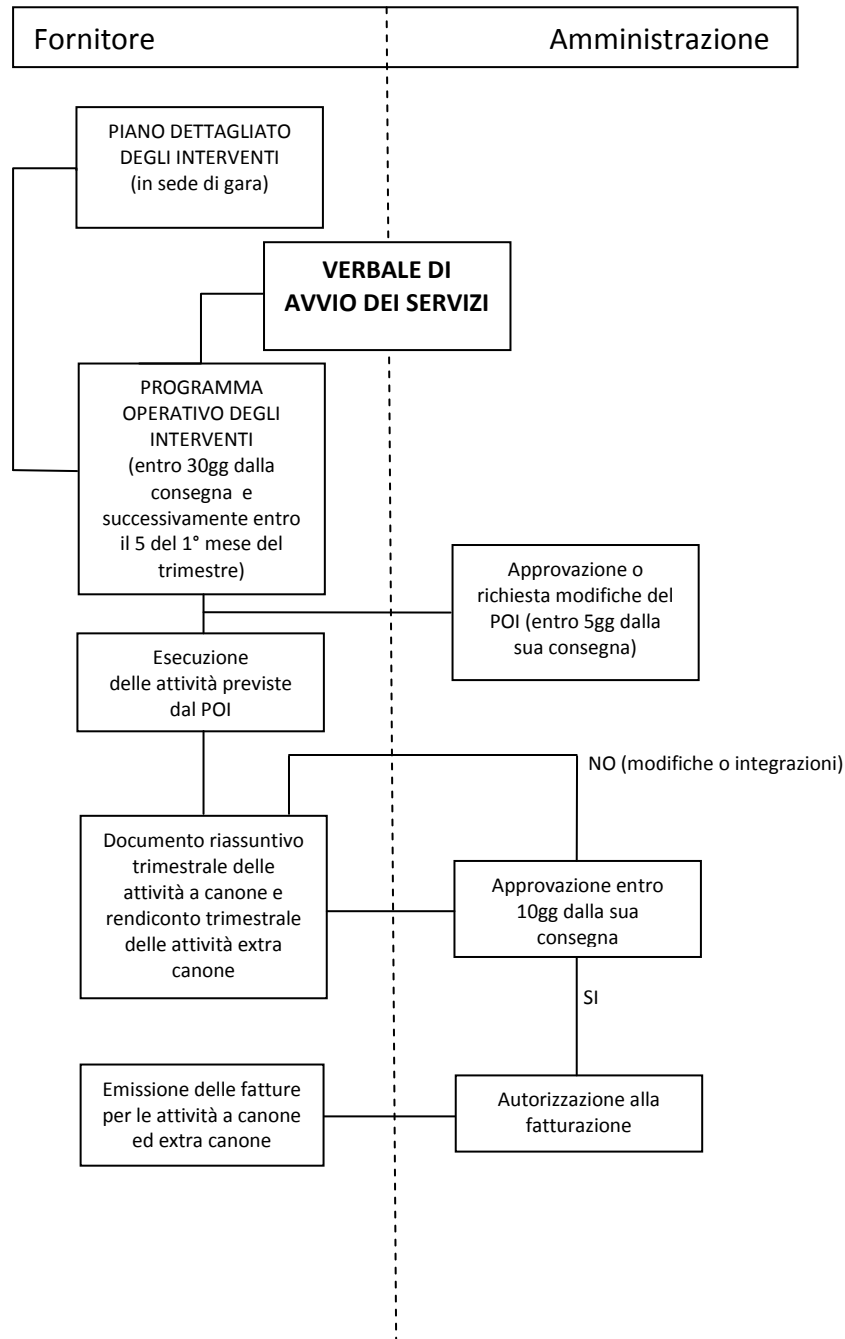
Fornitore

Amministrazione

PIANO DETTAGLIATO DEGLI INTERVENTI (in sede di gara)

VERBALE DI AVVIO DEI SERVIZI

PROGRAMMA OPERATIVO DEGLI INTERVENTI (entro 30gg dalla consegna e successivamente entro il 5 del 1° mese del trimestre)

Approvazione o richiesta modifiche del POI (entro 5gg dalla sua consegna)

Esecuzione delle attività previste dal POI

NO (modifiche o integrazioni)

Documento riassuntivo trimestrale delle attività a canone e rendiconto trimestrale delle attività extra canone

Approvazione entro 10gg dalla sua consegna

SI

Emissione delle fatture per le attività a canone ed extra canone

Autorizzazione alla fatturazione